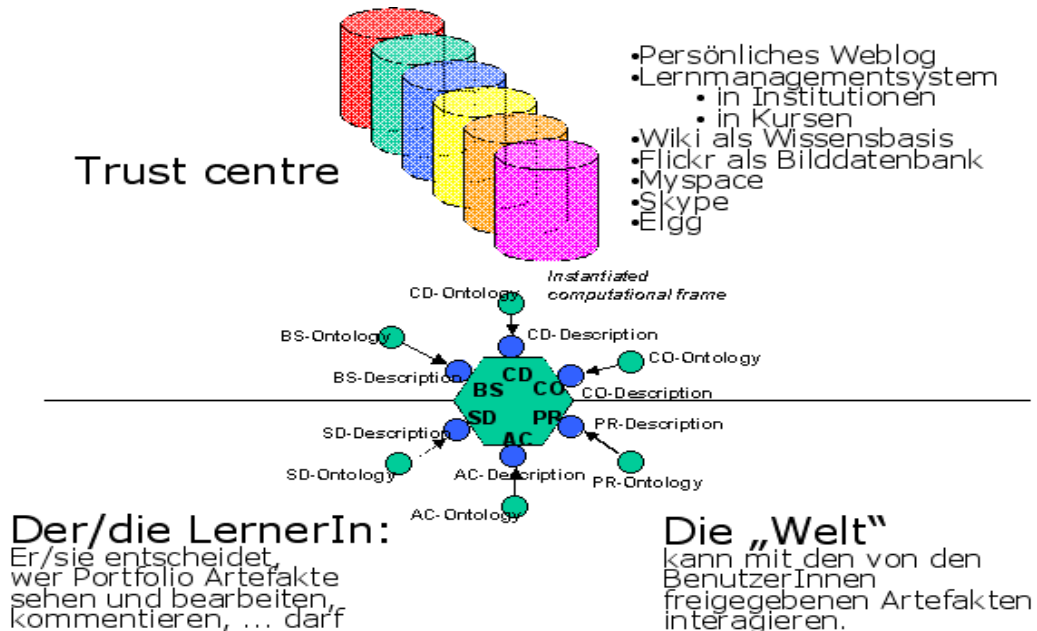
Trust centre

•Persönliches Weblog
•Lernmanagementsystem
• in Institutionen
• in Kursen
•Wiki als Wissensbasis
•Flickr als Bilddatenbank
•Myspace
•Skype
•Elgg

Instantiated computational frame

CD-Ontology
CD-Description
BS-Ontology
CO-Ontology
BS-Description
CD
BS
CO
CO-Description
SD
PR
PR-Description
SD-Description
AC
SD-Ontology
AC-Description
PR-Ontology
AC-Ontology

Der/die LernerIn:
Er/sie entscheidet, wer Portfolio Artefakte sehen und bearbeiten, kommentieren, ... darf

Die „Welt"
kann mit den von den BenutzerInnen freigegebenen Artefakten interagieren.